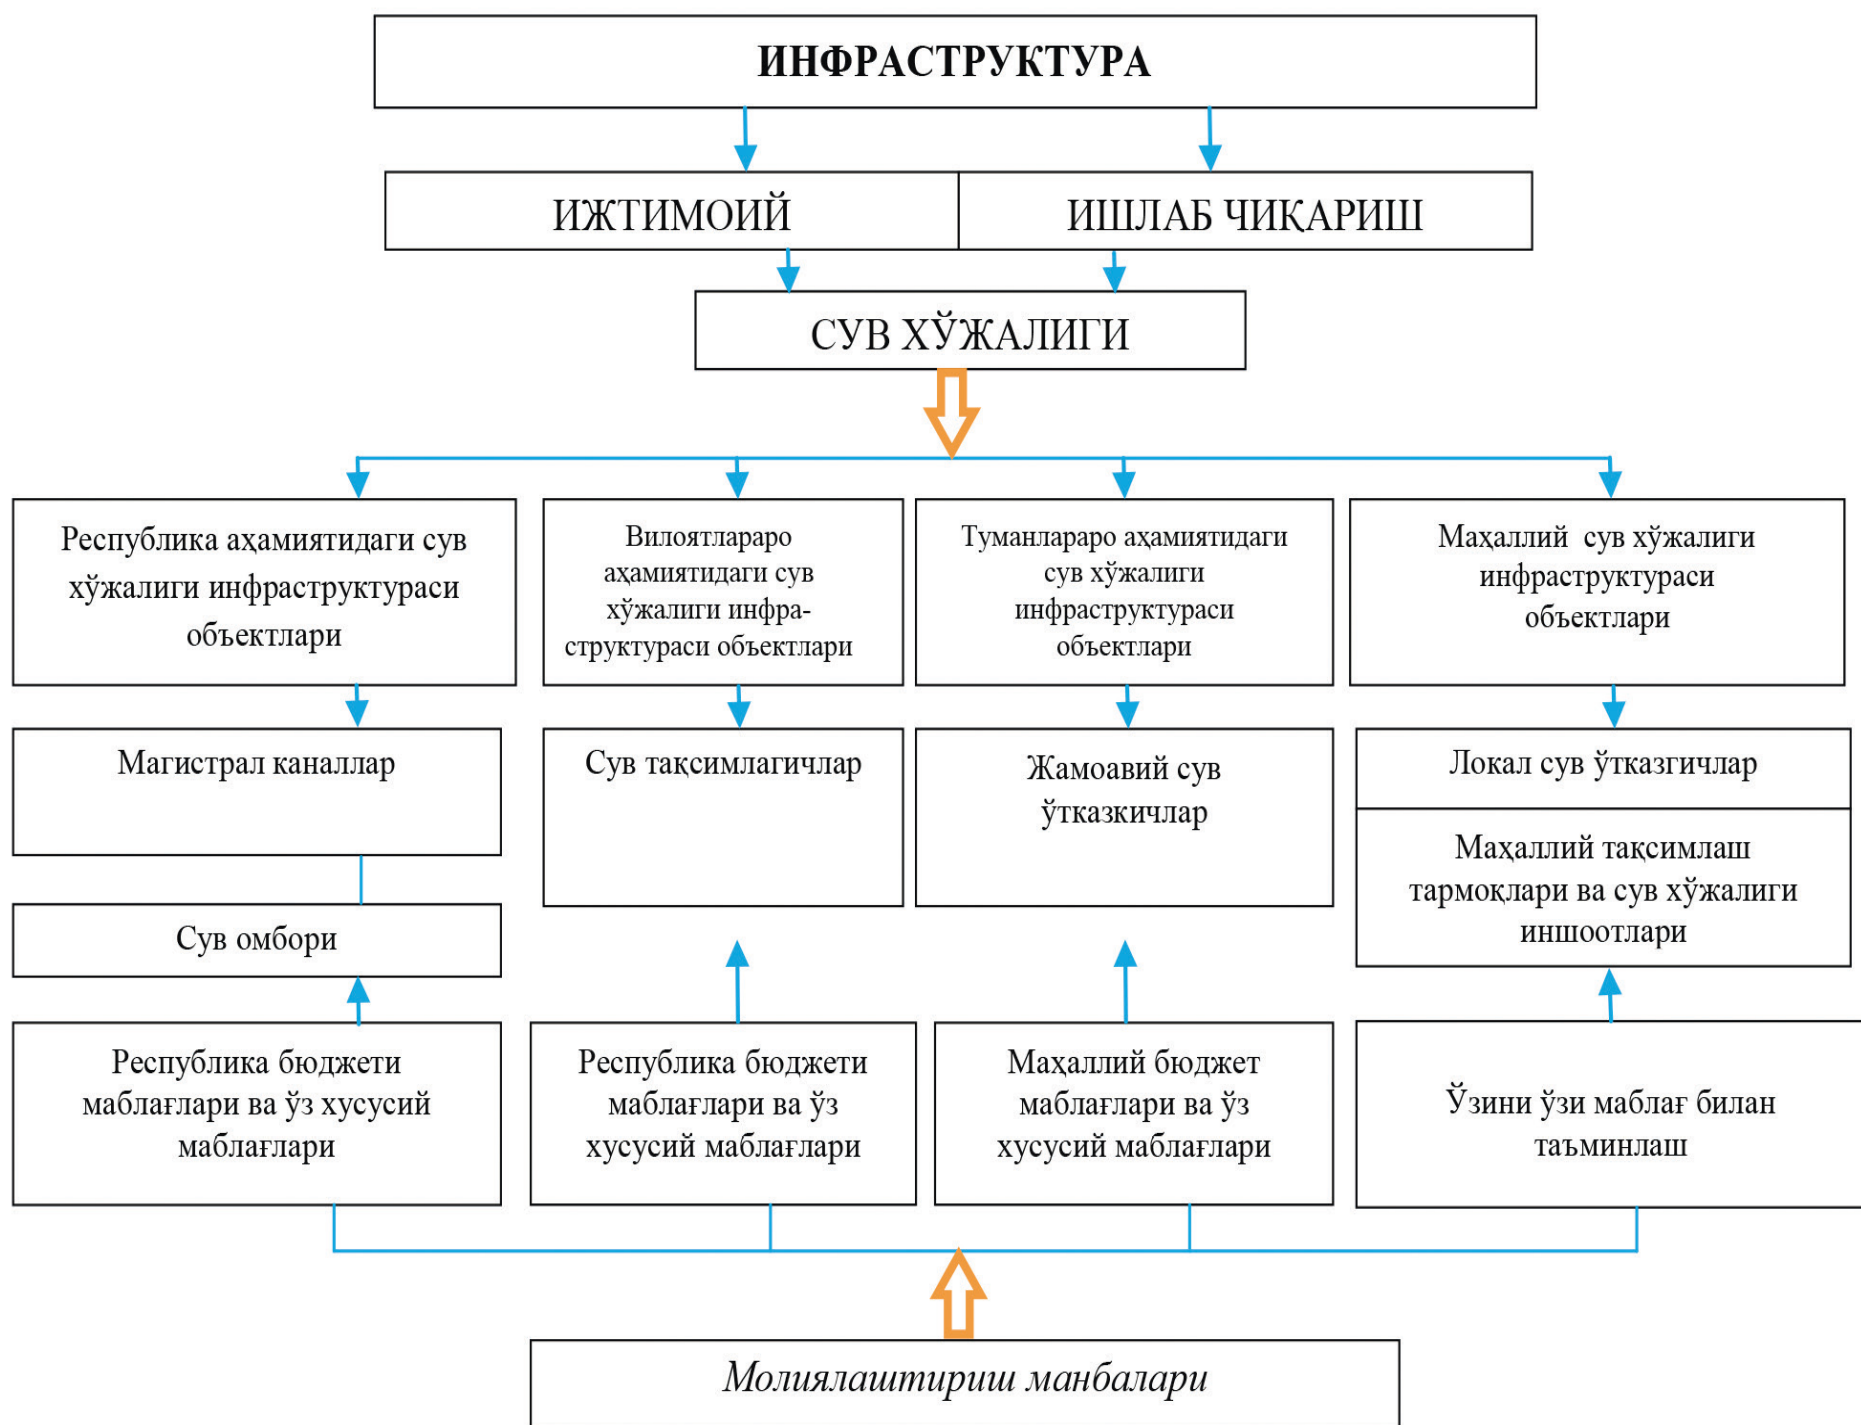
ИНФРАСТРУКТУРА

ИЖТИМОИЙ

ИШЛАБ ЧИҚАРИШ

СУВ ХЎЖАЛИГИ

Республика аҳамиятидаги сув хўжалиги инфраструктураси объектлари

Вилоятлараро аҳамиятидаги сув хўжалиги инфраструктураси объектлари

Туманлараро аҳамиятидаги сув хўжалиги инфраструктураси объектлари

Маҳаллий сув хўжалиги инфраструктураси объектлари

Магистрал каналлар

Сув тақсимлагичлар

Жамоавий сув ўтказкичлар

Локал сув ўтказгичлар

Сув омбори

Маҳаллий тақсимлаш тармоқлари ва сув хўжалиги иншоотлари

Республика бюджети маблағлари ва ўз хусусий маблағлари

Республика бюджети маблағлари ва ўз хусусий маблағлари

Маҳаллий бюджет маблағлари ва ўз хусусий маблағлари

Ўзини ўзи маблағ билан таъминлаш

Молиялаштириш манбалари